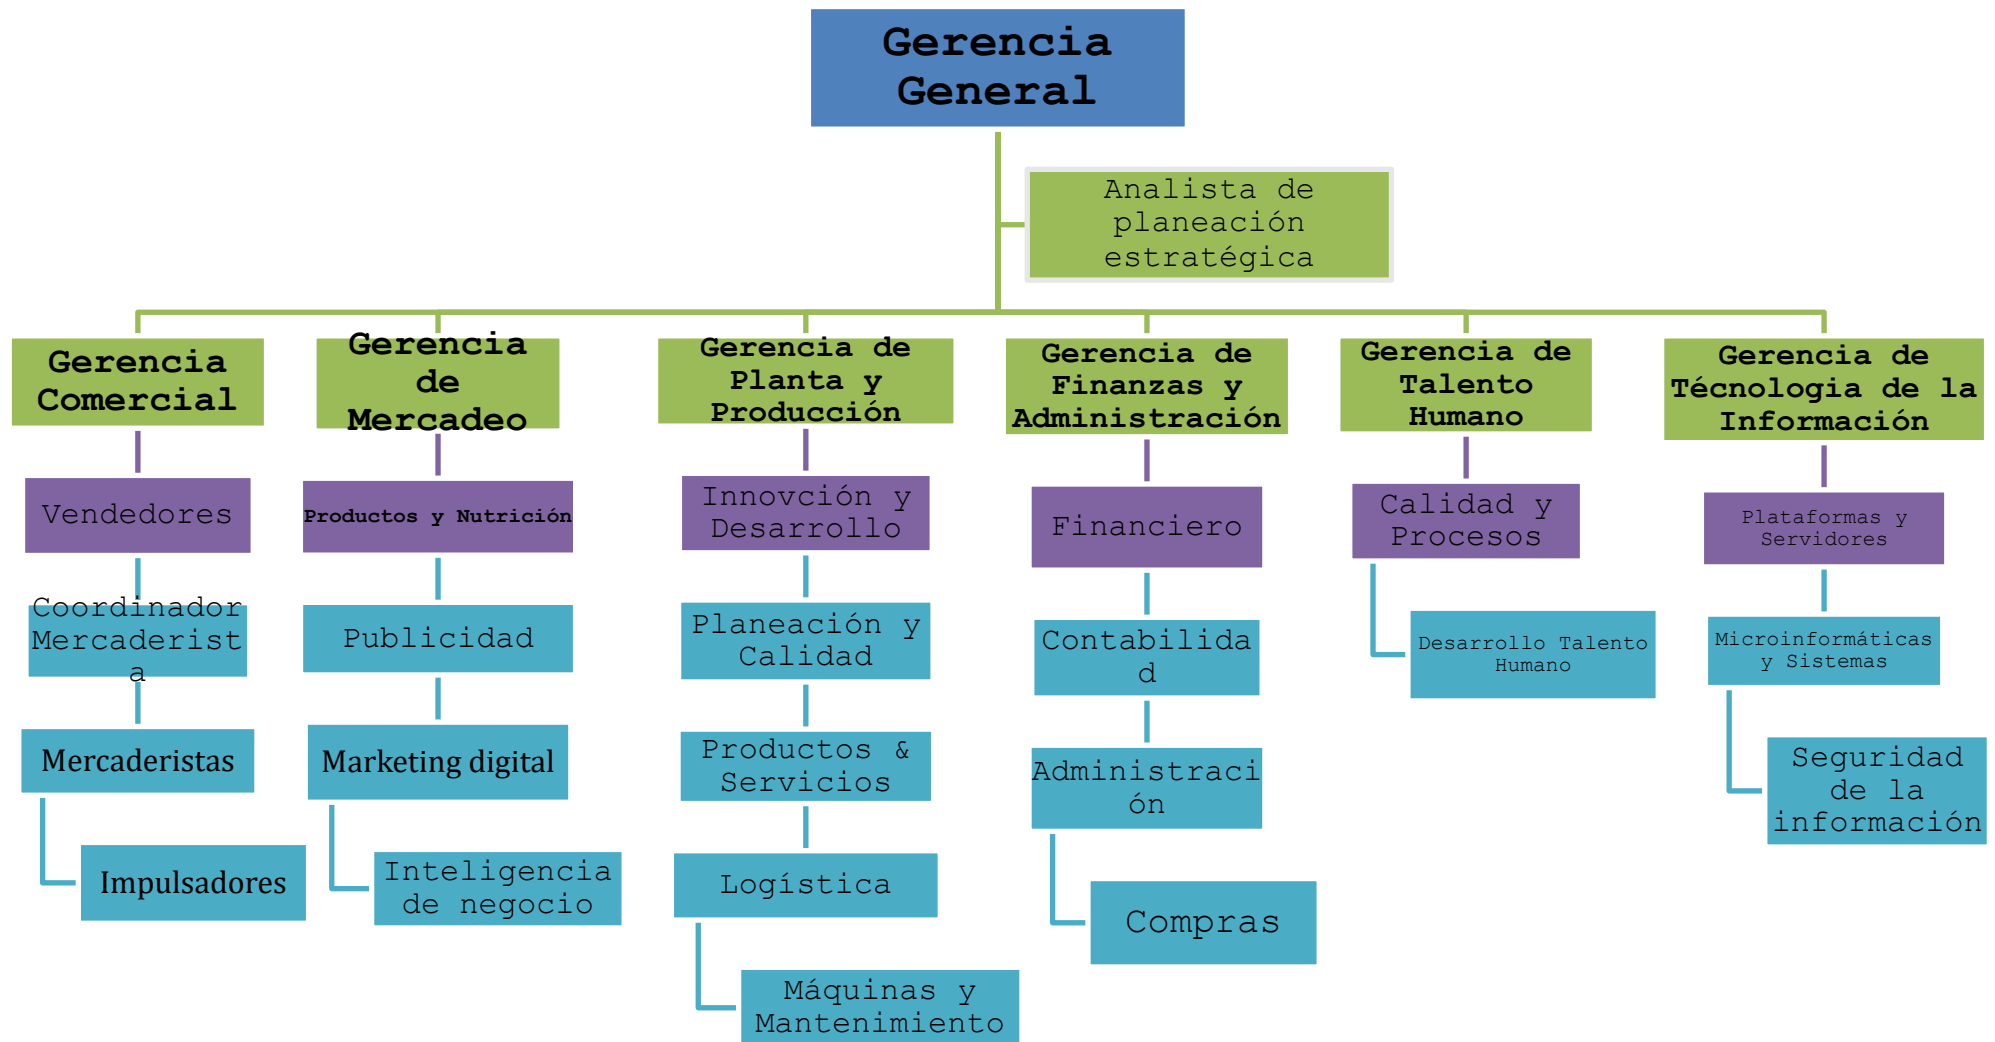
Gerencia General

Analista de planeación estratégica

Gerencia Comercial

Vendedores

Coordinador Mercaderista

Mercaderistas

Impulsadores

Gerencia de Mercadeo

Productos y Nutrición

Publicidad

Marketing digital

Inteligencia de negocio

Gerencia de Planta y Producción

Innovción y Desarrollo

Planeación y Calidad

Productos & Servicios

Logística

Máquinas y Mantenimiento

Gerencia de Finanzas y Administración

Financiero

Contabilidad

Administración

Compras

Gerencia de Talento Humano

Calidad y Procesos

Desarrollo Talento Humano

Gerencia de Técnologia de la Información

Plataformas y Servidores

Microinformáticas y Sistemas

Seguridad de la información